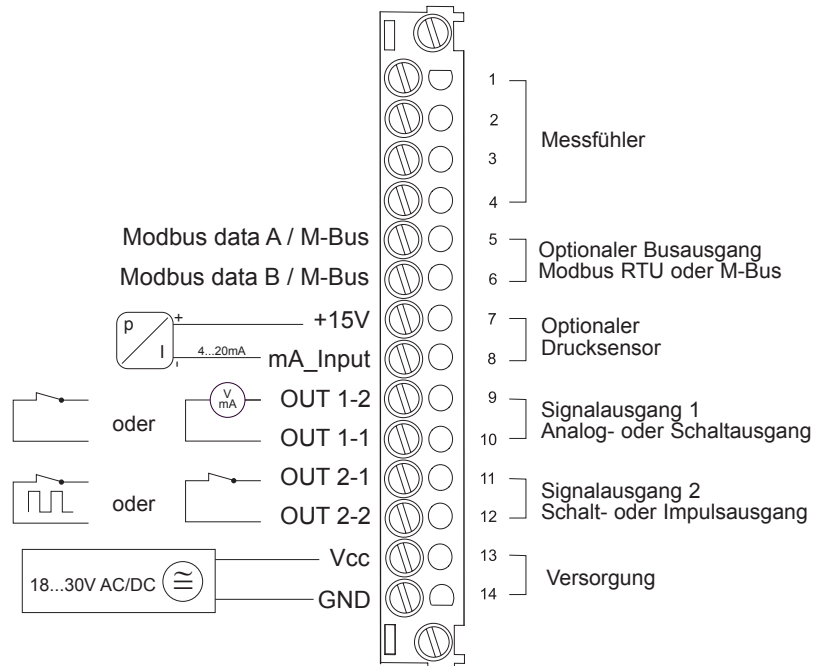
1
2
3
4
Messfühler

Modbus data A / M-Bus
Modbus data B / M-Bus
5
6
Optionaler Busausgang
Modbus RTU oder M-Bus

p
+
I
-
4...20mA
+15V
mA_Input
7
8
Optionaler
Drucksensor

oder
V
mA
OUT 1-2
OUT 1-1
9
10
Signalausgang 1
Analog- oder Schaltausgang

oder
OUT 2-1
OUT 2-2
11
12
Signalausgang 2
Schalt- oder Impulsausgang

18...30V AC/DC
Vcc
GND
13
14
Versorgung